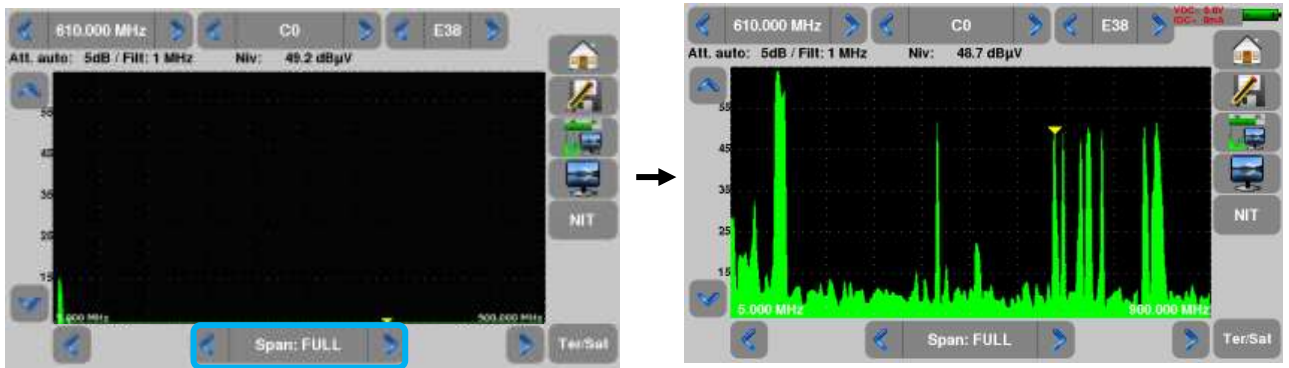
610.000 MHz
C0
E38
Att. auto: 5dB / Filt: 1 MHz
Niv: 49.2 dBµV
55
45
35
25
15
5.000 MHz
900.000 MHz
NIT
Span: FULL
Ter/Sat

610.000 MHz
C0
E38
VDC- 5.8V
IDC- 0mA
Att. auto: 5dB / Filt: 1 MHz
Niv: 48.7 dBµV
55
45
35
25
15
5.000 MHz
900.000 MHz
NIT
Span: FULL
Ter/Sat